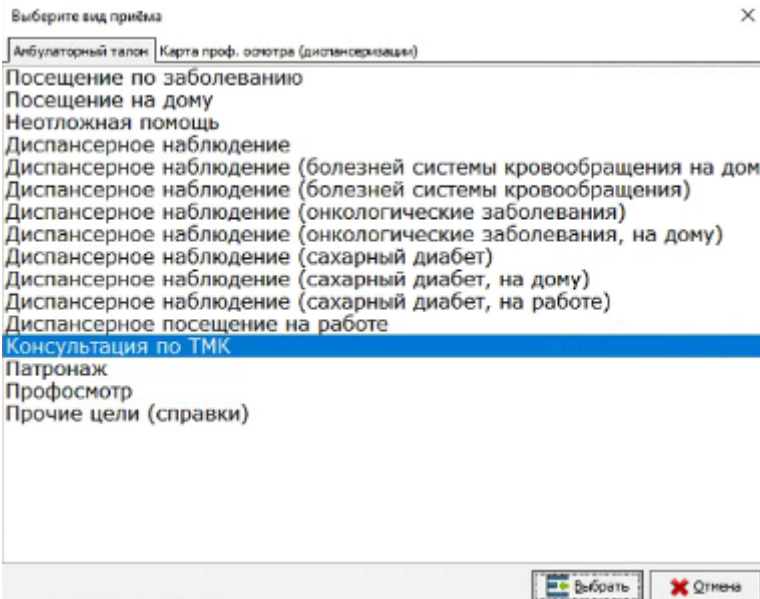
Выберите вид приёма

×

Амбулаторный талон | Карта проф. осмотра (диспансеризации)

Посещение по заболеванию
Посещение на дому
Неотложная помощь
Диспансерное наблюдение
Диспансерное наблюдение (болезней системы кровообращения на дом
Диспансерное наблюдение (болезней системы кровообращения)
Диспансерное наблюдение (онкологические заболевания)
Диспансерное наблюдение (онкологические заболевания, на дому)
Диспансерное наблюдение (сахарный диабет)
Диспансерное наблюдение (сахарный диабет, на дому)
Диспансерное наблюдение (сахарный диабет, на работе)
Диспансерное посещение на работе
Консультация по ТМК
Патронаж
Профосмотр
Прочие цели (справки)

Выбрать
Отмена